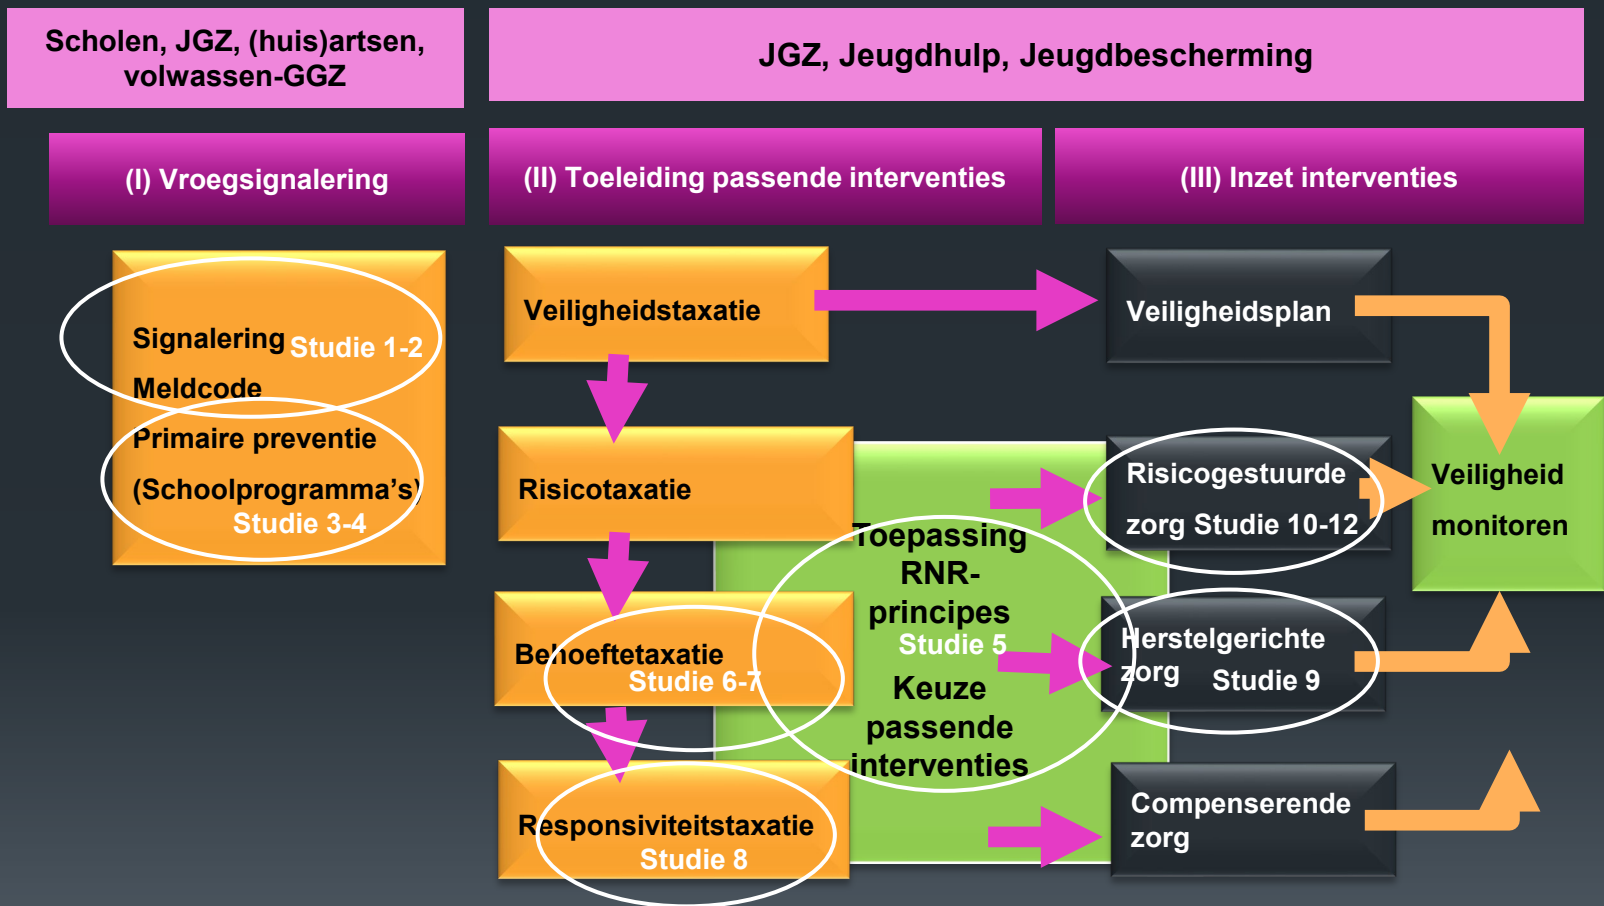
Scholen, JGZ, (huis)artsen, volwassen-GGZ

JGZ, Jeugdhulp, Jeugdbescherming

(I) Vroegsignalering

(II) Toeleiding passende interventies

(III) Inzet interventies

Signalering Studie 1-2
Meldcode
Primaire preventie
(Schoolprogramma's)
Studie 3-4

Veiligheidstaxatie

Veiligheidsplan

Risicotaxatie

Behoeftetaxatie
Studie 6-7

Responsiviteitstaxatie
Studie 8

Toepassing RNR-principes
Studie 5
Keuze passende interventies

Risicogestuurde zorg Studie 10-12

Herstelgerichte zorg Studie 9

Compenserende zorg

Veiligheid monitoren